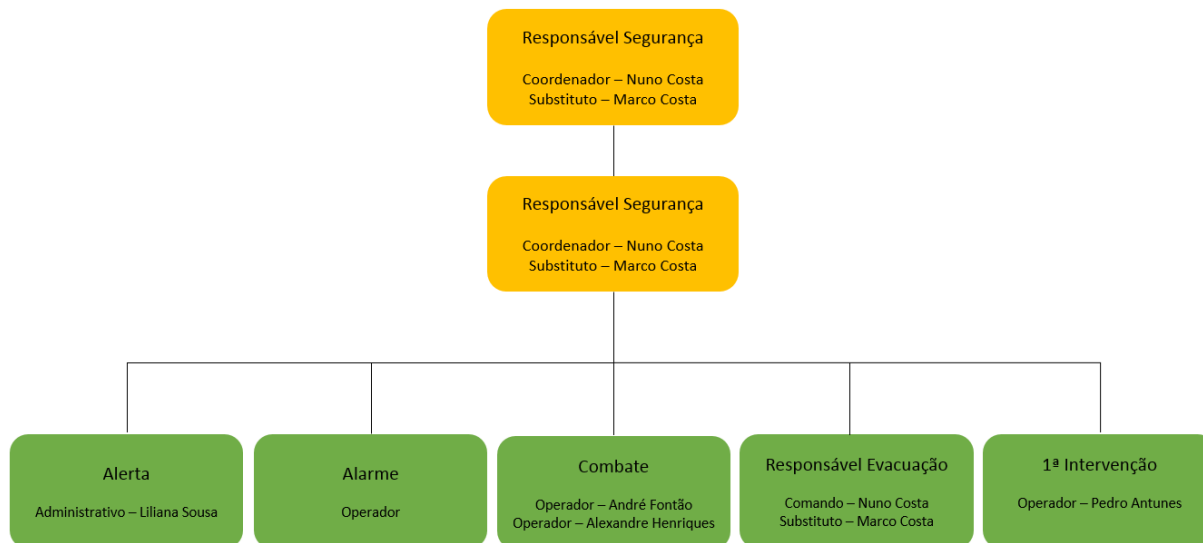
Responsável Segurança

Coordenador – Nuno Costa
Substituto – Marco Costa

Responsável Segurança

Coordenador – Nuno Costa
Substituto – Marco Costa

Alerta

Administrativo – Liliana Sousa

Alarme

Operador

Combate

Operador – André Fontão
Operador – Alexandre Henriques

Responsável Evacuação

Comando – Nuno Costa
Substituto – Marco Costa

1ª Intervenção

Operador – Pedro Antunes